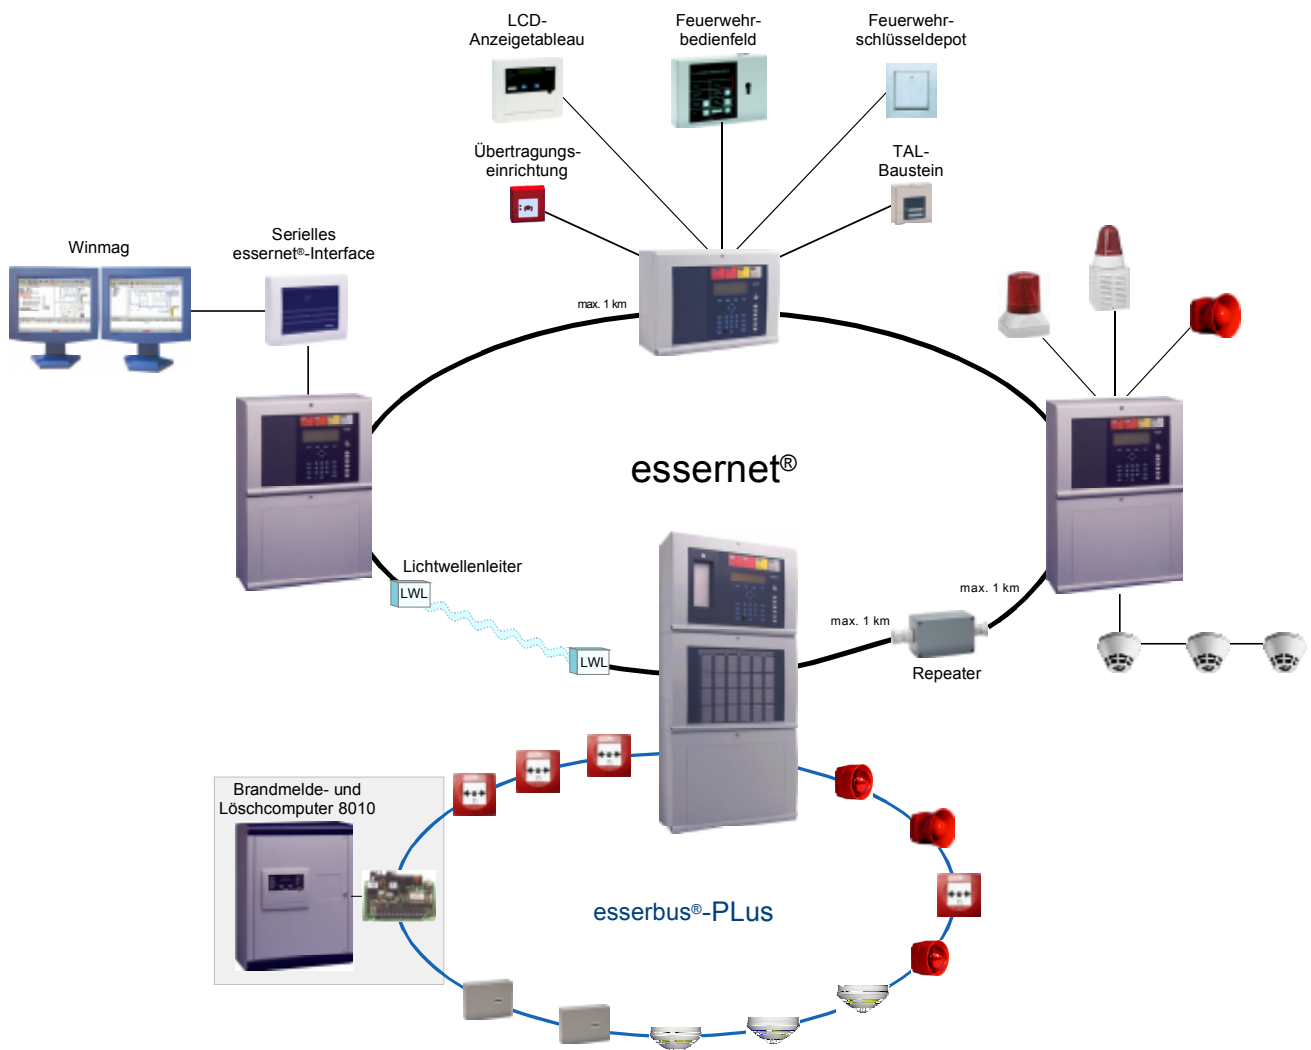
LCD-Anzeigetableau

Feuerwehr-bedienfeld

Feuerwehr-schlüsseldepot

Übertragungs-einrichtung

TAL-Baustein

Winmag

Serielles essernet®-Interface

max. 1 km

essernet®

Lichtwellenleiter

LWL

LWL

max. 1 km

max. 1 km

Repeater

Brandmelde- und Löschcomputer 8010

esserbus®-PLus